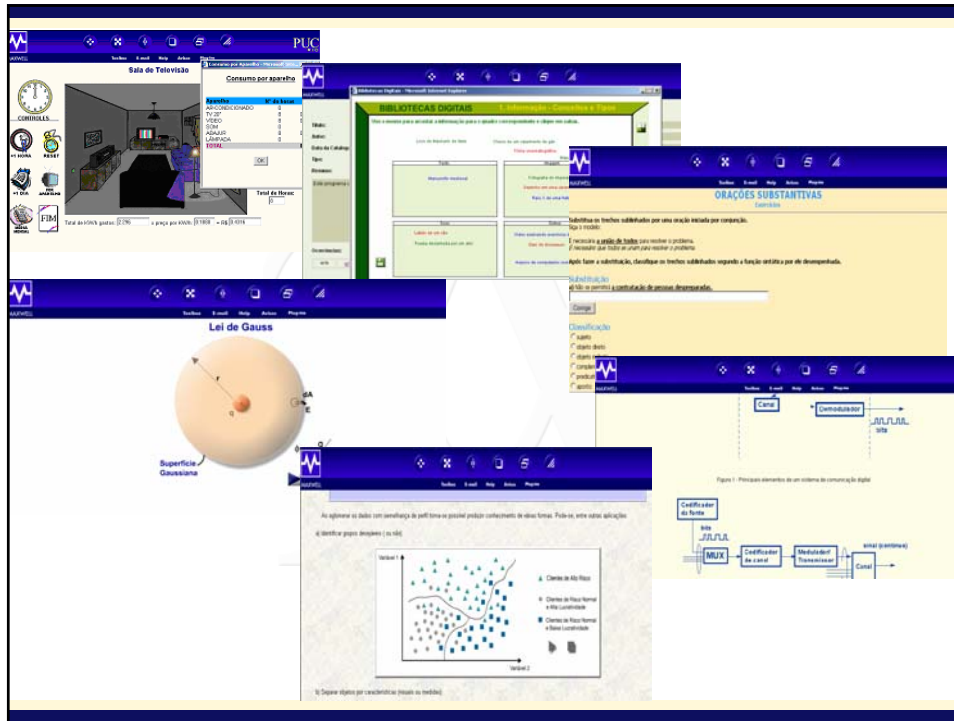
MAXWELL PUC

Sala de Televisão

Consumo por aparelho

Aparelho | Nº de horas
AR CONDICIONADO
TV 20"
VÍDEO
SOM
ABAJUR
LÂMPADA
TOTAL

OK

CONTROLES

+1 HORA RESET

+1 DIA

FIM

Total de Horas:

Total de KW/h gastos: 2.296 x preço por KW/h: 0.1808 = R$ 0.4316

BIBLIOTECAS DIGITAIS 1. Informação - Conceitos e Tipos

ORAÇÕES SUBSTANTIVAS

Substitua os trechos sublinhados por uma oração iniciada por conjunção.

É necessária a união de todos para resolver o problema.

Substituição

Corrige

Classificação

sujeito
objeto direto

Lei de Gauss

r

q

dA

E

Superfície Gaussiana

Canal

Demodulador

bits

Figura 1 - Principais elementos de um sistema de comunicação digital

Codificador da fonte

bits

MUX

Codificador de canal

Modulador/ Transmissor

Canal

sinal (contínuo)

Toolbox E-mail Help Autores Projeto

a) identificar grupos desejáveis ( ou não)

Variável 1

Variável 2

Clientes de Alto Risco

Clientes de Risco Normal e Alta Lucratividade

Clientes de Risco Normal e Baixa Lucratividade

b) Separar objetos por características (visuais ou medidas)